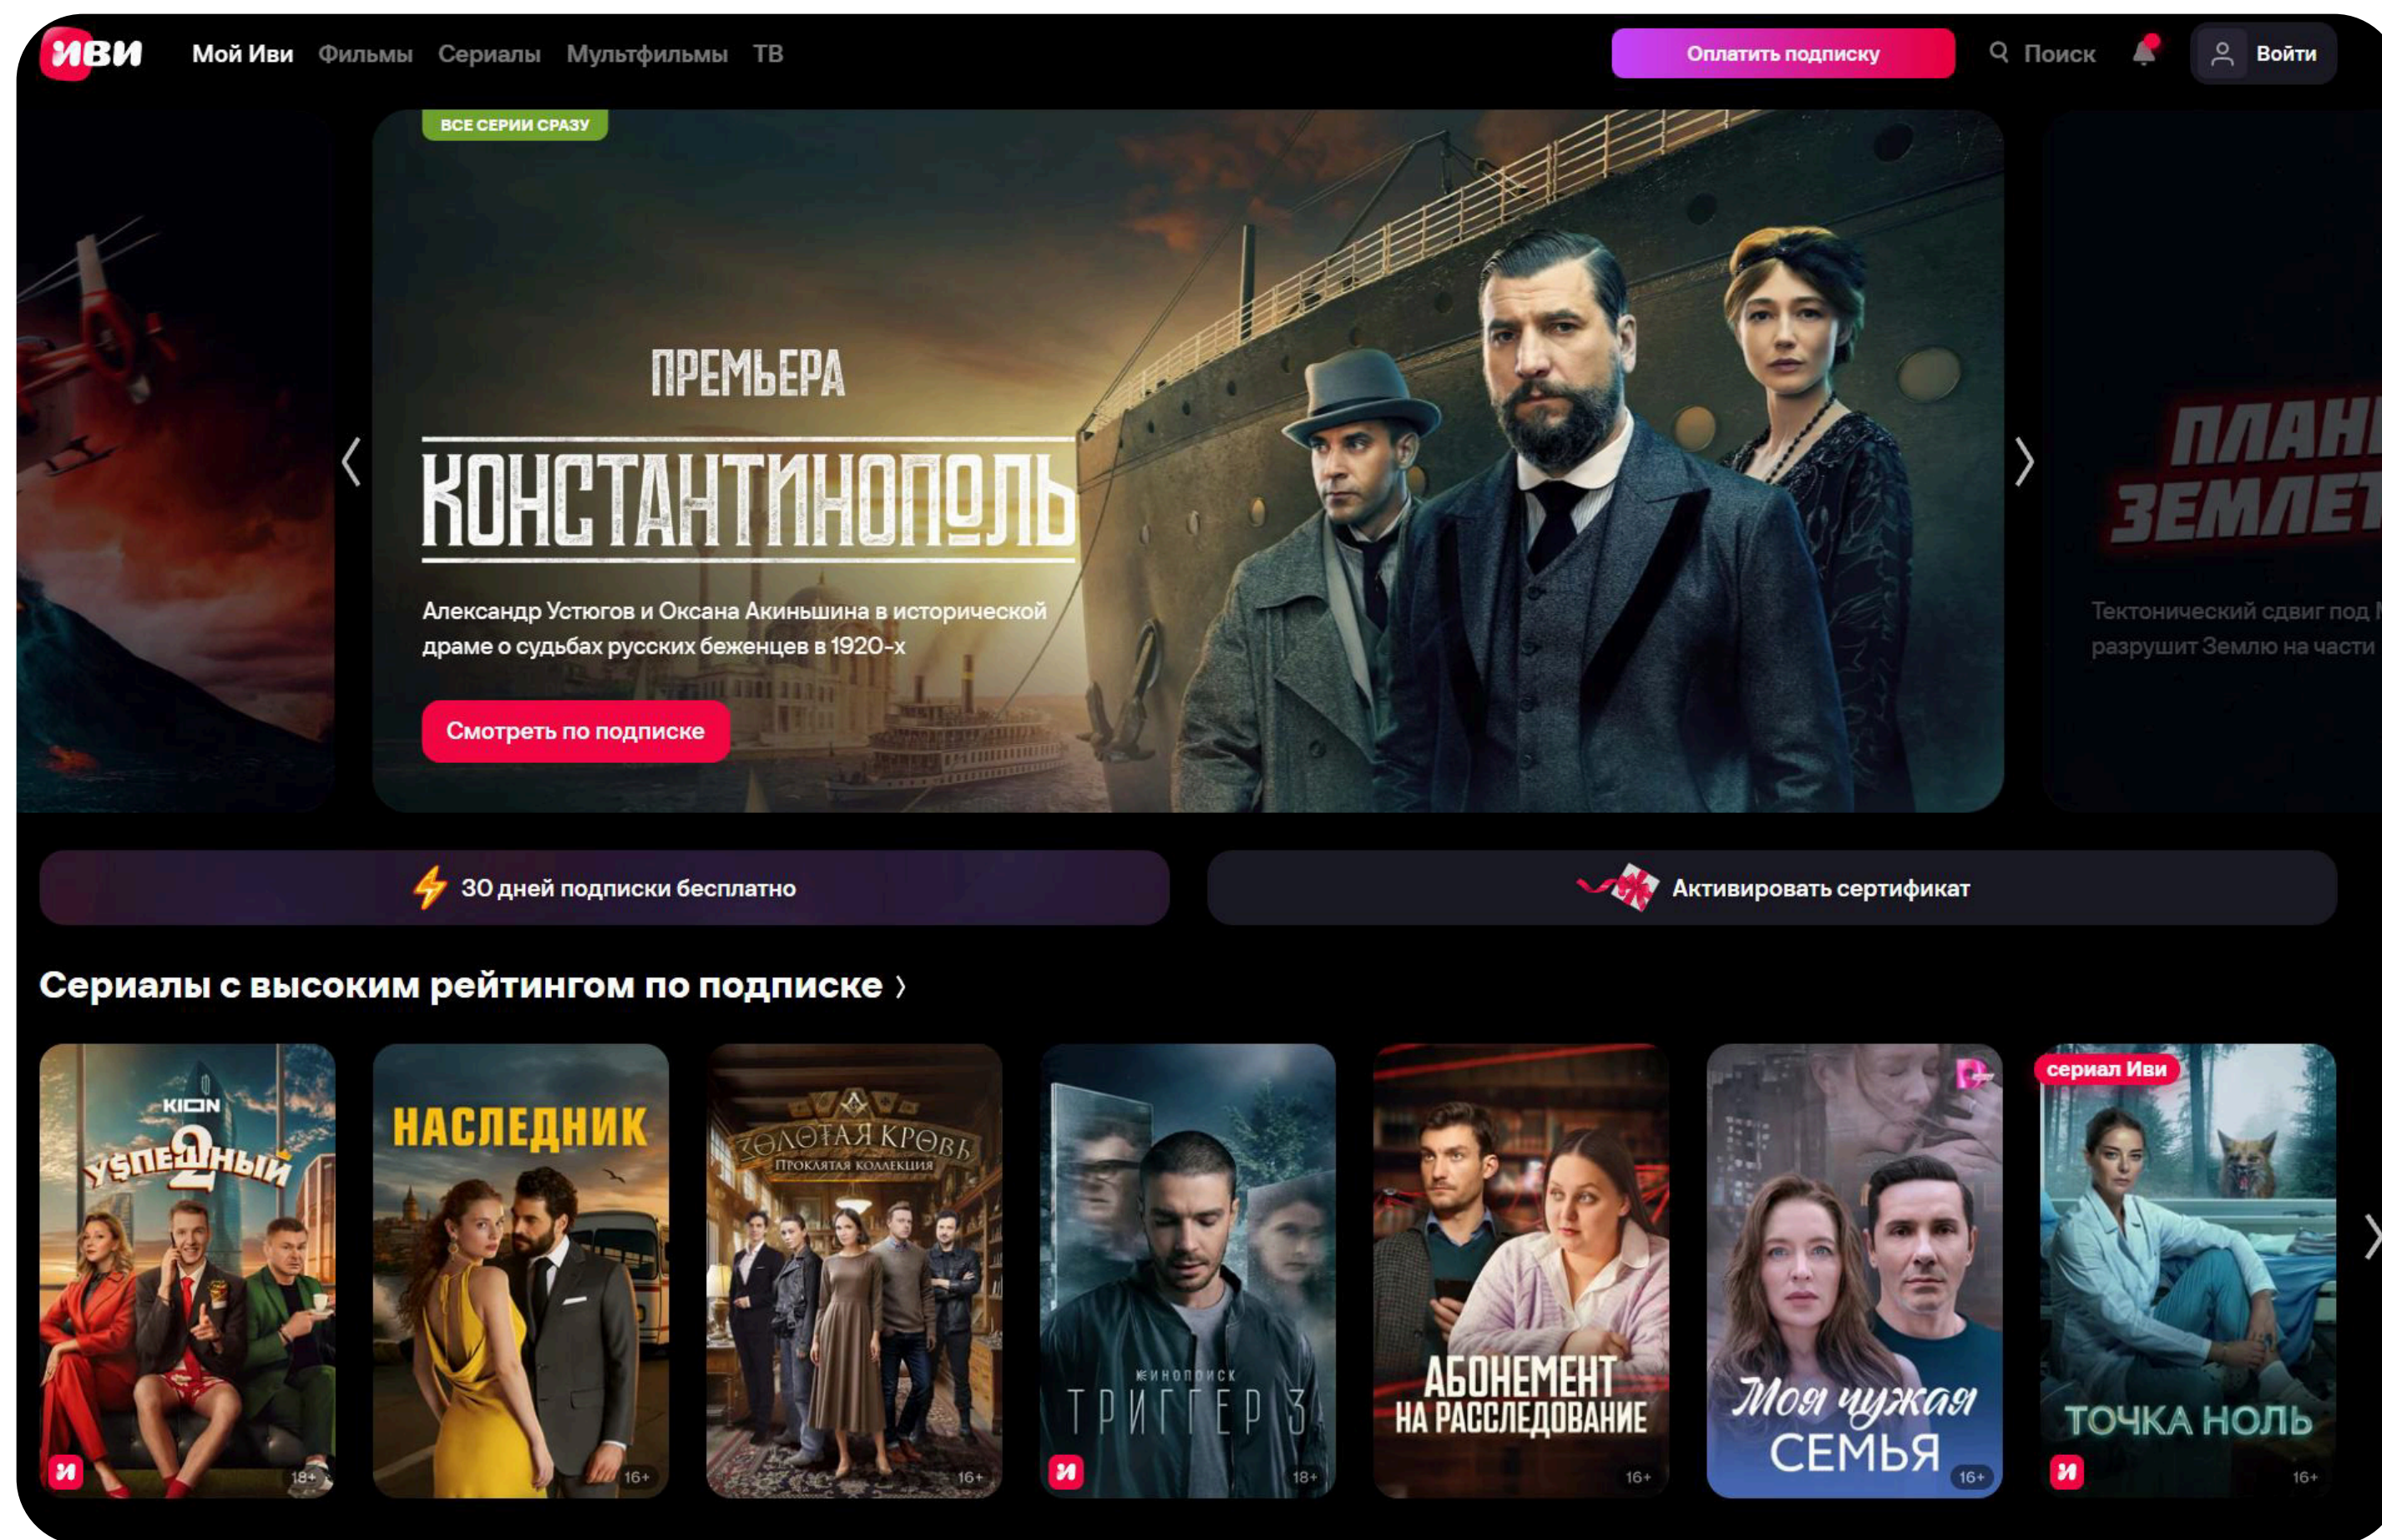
иви Мой Иви Фильмы Сериалы Мультфильмы ТВ

Оплатить подписку

Поиск

Войти

ВСЕ СЕРИИ СРАЗУ

ПРЕМЬЕРА

КОНСТАНТИНОПОЛЬ

Александр Устюгов и Оксана Акиньшина в исторической драме о судьбах русских беженцев в 1920-х

Смотреть по подписке

ПЛАН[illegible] ЗЕМЛЕТ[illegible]

Тектонический сдвиг под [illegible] разрушит Землю на части

30 дней подписки бесплатно

Активировать сертификат

Сериалы с высоким рейтингом по подписке

KION УСПЕШНЫЙ 2

18+

НАСЛЕДНИК

16+

ЗОЛОТАЯ КРОВЬ ПРОКЛЯТАЯ КОЛЛЕКЦИЯ

16+

КИНОПОИСК ТРИГГЕР 3

18+

АБОНЕМЕНТ НА РАССЛЕДОВАНИЕ

16+

Моя чужая СЕМЬЯ

16+

сериал Иви

ТОЧКА НОЛЬ

16+